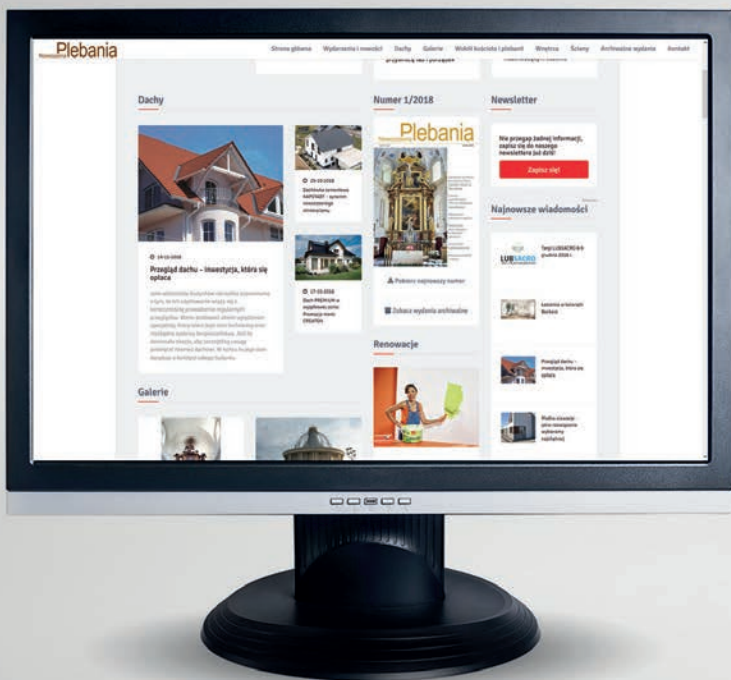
Plebania

Strona główna Wydarzenia i nowości Dachy Galerie Wokół kościoła i plebanii Wnętrza Ściany Archiwalne wydania Kontakt

Dachy

14-11-2018

Przegląd dachu – inwestycja, która się opłaca

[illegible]

29-10-2018

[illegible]

17-10-2018

Dach PREMIUM w najlepszej cenie. Promocja marki CREATON

Numer 1/2018

Plebania

Pokaż najnowszy numer

Zobacz wydania archiwalne

Renowacje

Newsletter

Nie przegap żadnej informacji, zapisz się do naszego newslettera już dziś!

Zapisz się!

Najnowsze wiadomości

LUBSACRO

Targi LUBSACRO 8-9 grudnia 2018 r.

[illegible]

Przegląd dachu – inwestycja, która się opłaca

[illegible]

Galerie